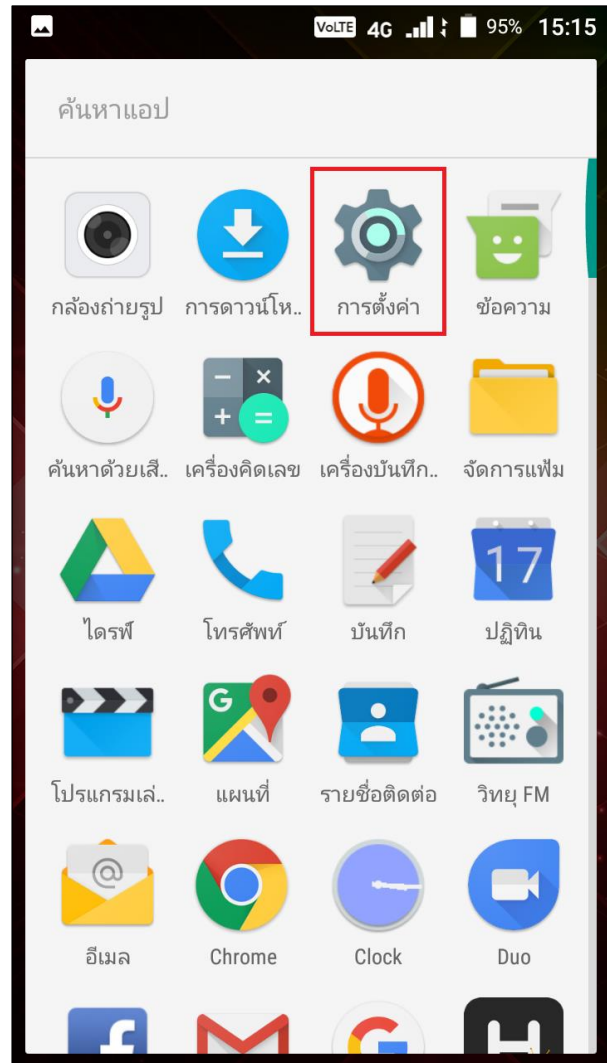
VoLTE 4G 95% 15:15

ค้นหาแอป

กล้องถ่ายรูป การดาวน์โห.. การตั้งค่า ข้อความ

ค้นหาด้วยเสี.. เครื่องคิดเลข เครื่องบันทึก.. จัดการแฟ้ม

ไดรฟ์ โทรศัพท์ บันทึก 17 ปฏิทิน

โปรแกรมเล่.. G แผนที่ รายชื่อติดต่อ วิทยุ FM

อีเมล Chrome Clock Duo